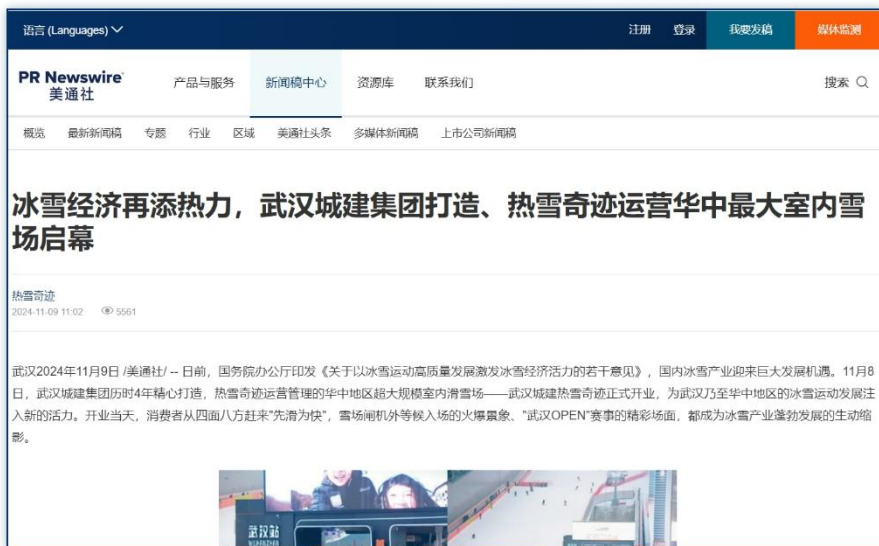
语言 (Languages)

注册 登录 我要发稿 媒体监测

PR Newswire 美通社

产品与服务 新闻稿中心 资源库 联系我们

搜索

概览 最新新闻稿 专题 行业 区域 美通社头条 多媒体新闻稿 上市公司新闻稿

冰雪经济再添热力，武汉城建集团打造、热雪奇迹运营华中最大室内雪场启幕

热雪奇迹
2024-11-09 11:02 5561

武汉2024年11月9日 /美通社/ -- 日前，国务院办公厅印发《关于以冰雪运动高质量发展激发冰雪经济活力的若干意见》，国内冰雪产业迎来巨大发展机遇。11月8日，武汉城建集团历时4年精心打造，热雪奇迹运营管理的华中地区超大规模室内滑雪场——武汉城建热雪奇迹正式开业，为武汉乃至华中地区的冰雪运动发展注入新的活力。开业当天，消费者从四面八方赶来"先滑为快"，雪场闸机外等候入场的火爆景象、"武汉OPEN"赛事的精彩场面，都成为冰雪产业蓬勃发展的生动缩影。

武汉站